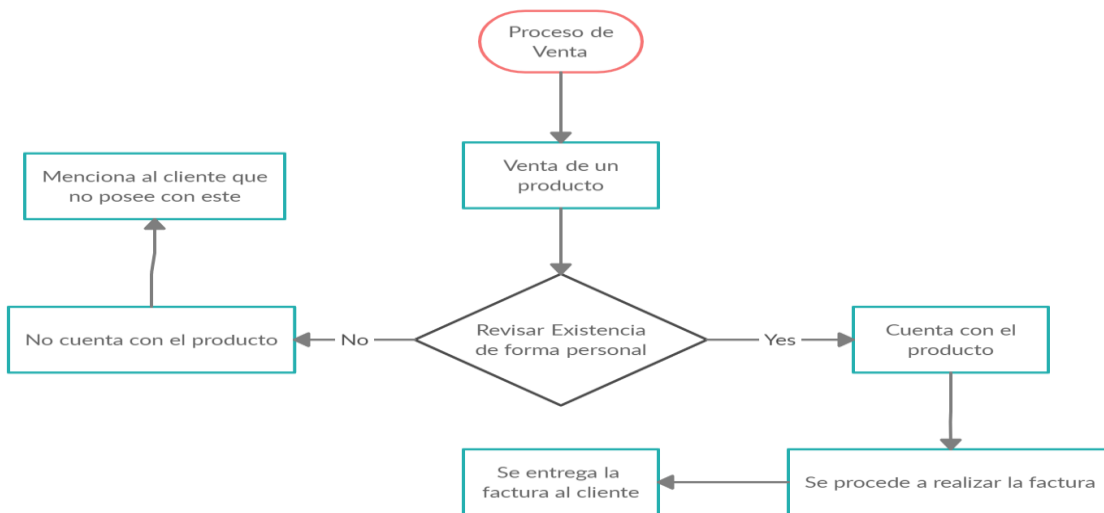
Proceso de Venta

Venta de un producto

Menciona al cliente que no posee con este

No cuenta con el producto

No

Revisar Existencia de forma personal

Yes

Cuenta con el producto

Se entrega la factura al cliente

Se procede a realizar la factura